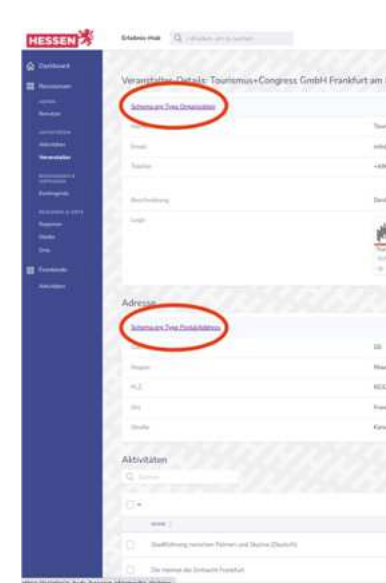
HESSEN

Erlebnis-Hub

Dashboard

Ressourcen

Benutzer

Aktivitäten

Veranstalter

Kontingente

Regionen

Städte

Orte

Frontends

Aktivitäten

Veranstalter-Details: Tourismus+Congress GmbH Frankfurt am

Schema.org Type Organization

Name

Email

Telefon

Beschreibung

Logo

Adresse

Schema.org Type PostalAddress

Region

PLZ

Ort

Straße

Aktivitäten

Stadtführung zwischen Palmen und Skyline (Deutsch)

Die Heimat der Eintracht Frankfurt